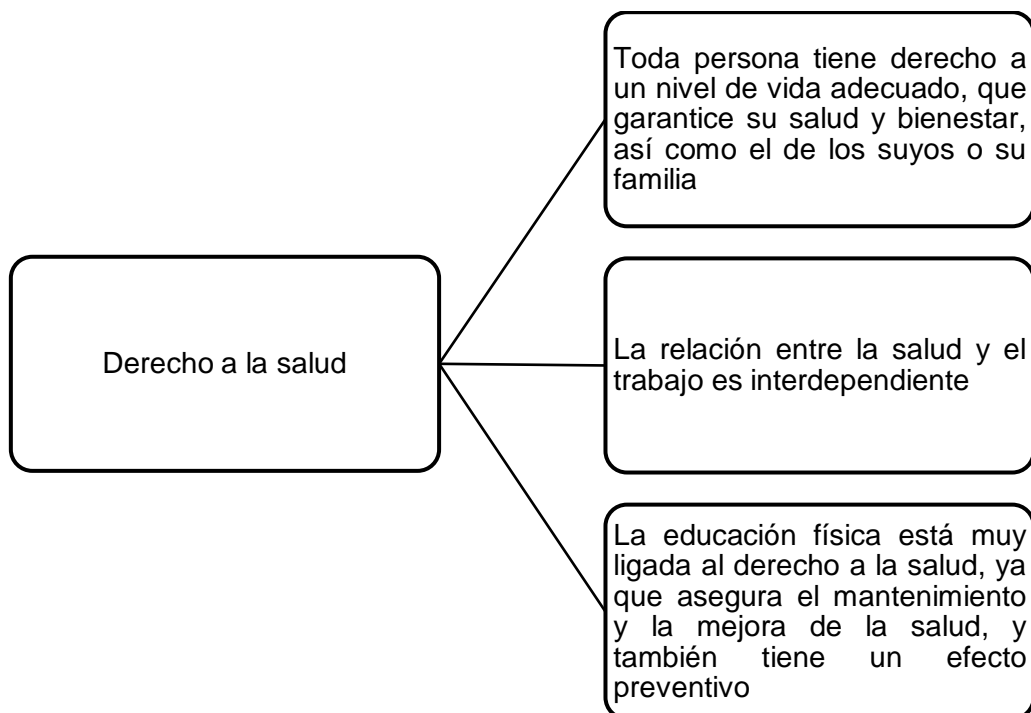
Derecho a la salud

Toda persona tiene derecho a un nivel de vida adecuado, que garantice su salud y bienestar, así como el de los suyos o su familia

La relación entre la salud y el trabajo es interdependiente

La educación física está muy ligada al derecho a la salud, ya que asegura el mantenimiento y la mejora de la salud, y también tiene un efecto preventivo